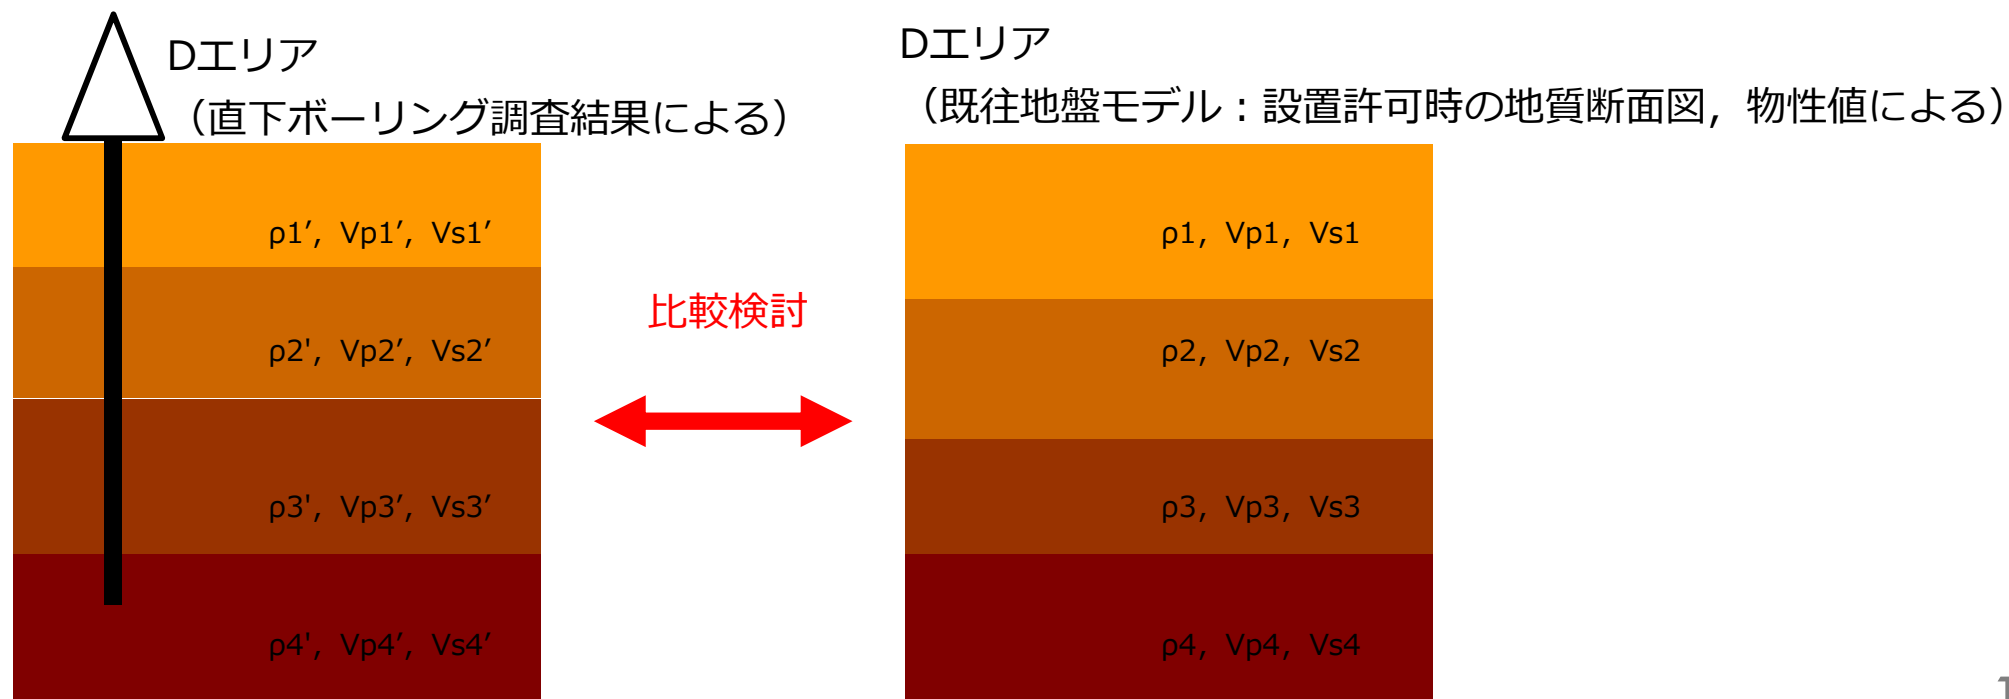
Dエリア
（直下ボーリング調査結果による）

ρ1′, Vp1′, Vs1′

ρ2', Vp2′, Vs2′

ρ3', Vp3′, Vs3′

ρ4′, Vp4′, Vs4′

比較検討

Dエリア
（既往地盤モデル：設置許可時の地質断面図，物性値による）

ρ1, Vp1, Vs1

ρ2, Vp2, Vs2

ρ3, Vp3, Vs3

ρ4, Vp4, Vs4